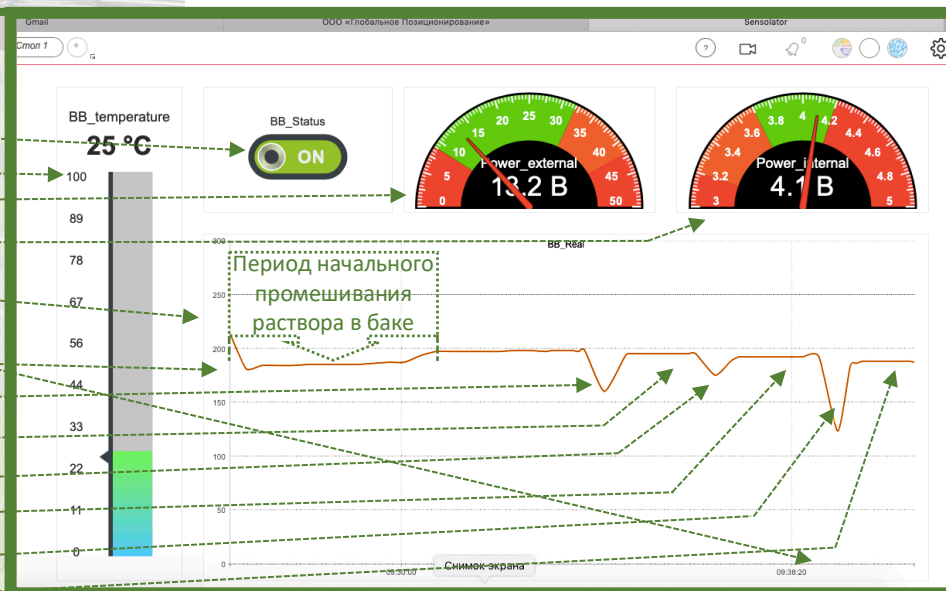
Gmail
ООО «Глобальное Позиционирование»
Sensolator
Стол 1
+
?
0

BB_temperature
25 °C
100
89
78
67
56
44
33
22
11
0

BB_Status
ON

0
5
10
15
20
25
30
35
40
45
50
Power_external
13.2 В

3
3.2
3.4
3.6
3.8
4
4.2
4.4
4.6
4.8
5
Power_internal
4.1 В

BB_Real
300
250
200
150
100
50
0
09:30:00
09:38:20

Период начального промешивания раствора в баке

Снимок экрана